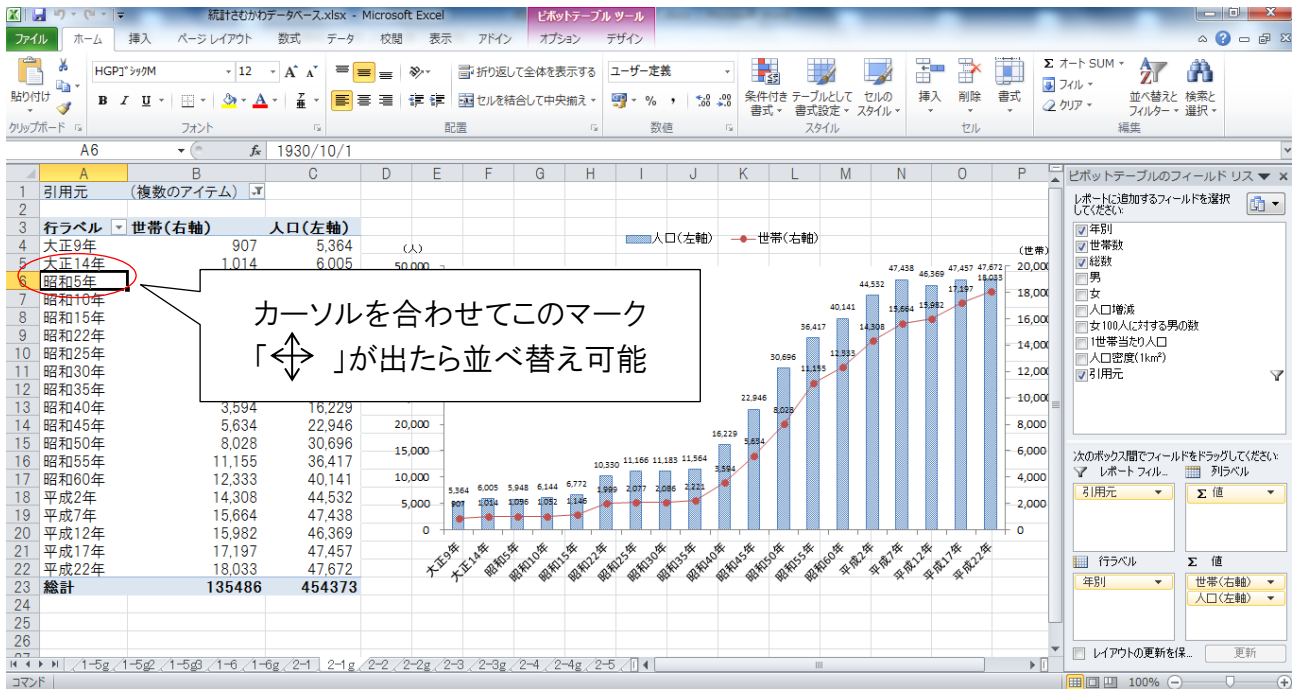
統計さむかわデータベース.xlsx - Microsoft Excel
ピボットテーブル ツール
ファイル ホーム 挿入 ページ レイアウト 数式 データ 校閲 表示 アドイン オプション デザイン
貼り付け
クリップボード
HGPゴシックM 12
フォント
折り返して全体を表示する
セルを結合して中央揃え
配置
ユーザー定義
数値
条件付き書式 テーブルとして書式設定 セルのスタイル
スタイル
挿入 削除 書式
セル
オート SUM
フィル
クリア
並べ替えとフィルター
検索と選択
編集
A6 1930/10/1

| | A | B | C |
|---|---|---|---|
| 1 | 引用元 | (複数のアイテム) | |
| 2 | | | |
| 3 | 行ラベル | 世帯(右軸) | 人口(左軸) |
| 4 | 大正9年 | 907 | 5,364 |
| 5 | 大正14年 | 1,014 | 6,005 |
| 6 | 昭和5年 | | |
| 7 | 昭和10年 | | |
| 8 | 昭和15年 | | |
| 9 | 昭和22年 | | |
| 10 | 昭和25年 | | |
| 11 | 昭和30年 | | |
| 12 | 昭和35年 | | |
| 13 | 昭和40年 | 3,594 | 16,229 |
| 14 | 昭和45年 | 5,634 | 22,946 |
| 15 | 昭和50年 | 8,028 | 30,696 |
| 16 | 昭和55年 | 11,155 | 36,417 |
| 17 | 昭和60年 | 12,333 | 40,141 |
| 18 | 平成2年 | 14,308 | 44,532 |
| 19 | 平成7年 | 15,664 | 47,438 |
| 20 | 平成12年 | 15,982 | 46,369 |
| 21 | 平成17年 | 17,197 | 47,457 |
| 22 | 平成22年 | 18,033 | 47,672 |
| 23 | 総計 | 135486 | 454373 |

カーソルを合わせてこのマーク「 」が出たら並べ替え可能

(人) 人口(左軸) 世帯(右軸) (世帯)
50,000 20,000 18,000 16,000 14,000 12,000 10,000 8,000 6,000 4,000 2,000 0
20,000 15,000 10,000 5,000 0
5,364 6,005 5,948 6,144 6,772 10,350 11,166 11,183 11,564 16,229 22,946 30,696 36,417 40,141 44,532 47,438 46,369 47,457 47,672
907 1,014 1,096 1,052 1,146 1,999 2,077 2,086 2,221 3,594 5,634 8,028 11,155 12,333 14,308 15,664 15,982 17,197 18,033
大正9年 大正14年 昭和5年 昭和10年 昭和15年 昭和22年 昭和25年 昭和30年 昭和35年 昭和40年 昭和45年 昭和50年 昭和55年 昭和60年 平成2年 平成7年 平成12年 平成17年 平成22年

ピボットテーブルのフィールド リスト
レポートに追加するフィールドを選択してください:
年別
世帯数
総数
男
女
人口増減
女100人に対する男の数
1世帯当たり人口
人口密度(1km²)
引用元
次のボックス間でフィールドをドラッグしてください:
レポート フィル...
列ラベル
引用元
Σ 値
行ラベル
Σ 値
年別
世帯(右軸)
人口(左軸)
レイアウトの更新を保...
更新
1-5g 1-5g2 1-5g3 1-6 1-6g 2-1 2-1g 2-2 2-2g 2-3 2-3g 2-4 2-4g 2-5
コマンド
100%